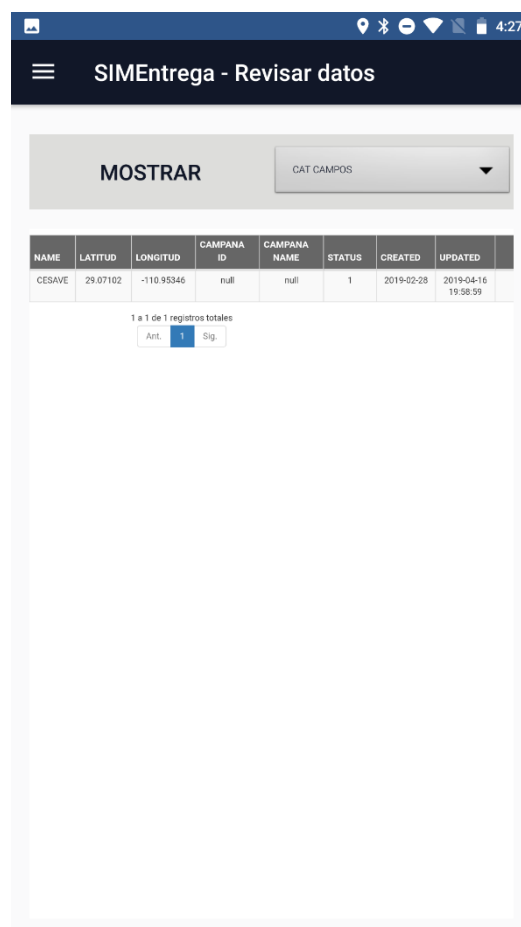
4:27

SIMEntrega - Revisar datos

MOSTRAR

CAT CAMPOS

| NAME | LATITUD | LONGITUD | CAMPANA ID | CAMPANA NAME | STATUS | CREATED | UPDATED |
|---|---|---|---|---|---|---|---|
| CESAVE | 29.07102 | -110.95346 | null | null | 1 | 2019-02-28 | 2019-04-16 19:58:59 |

1 a 1 de 1 registros totales

Ant. 1 Sig.